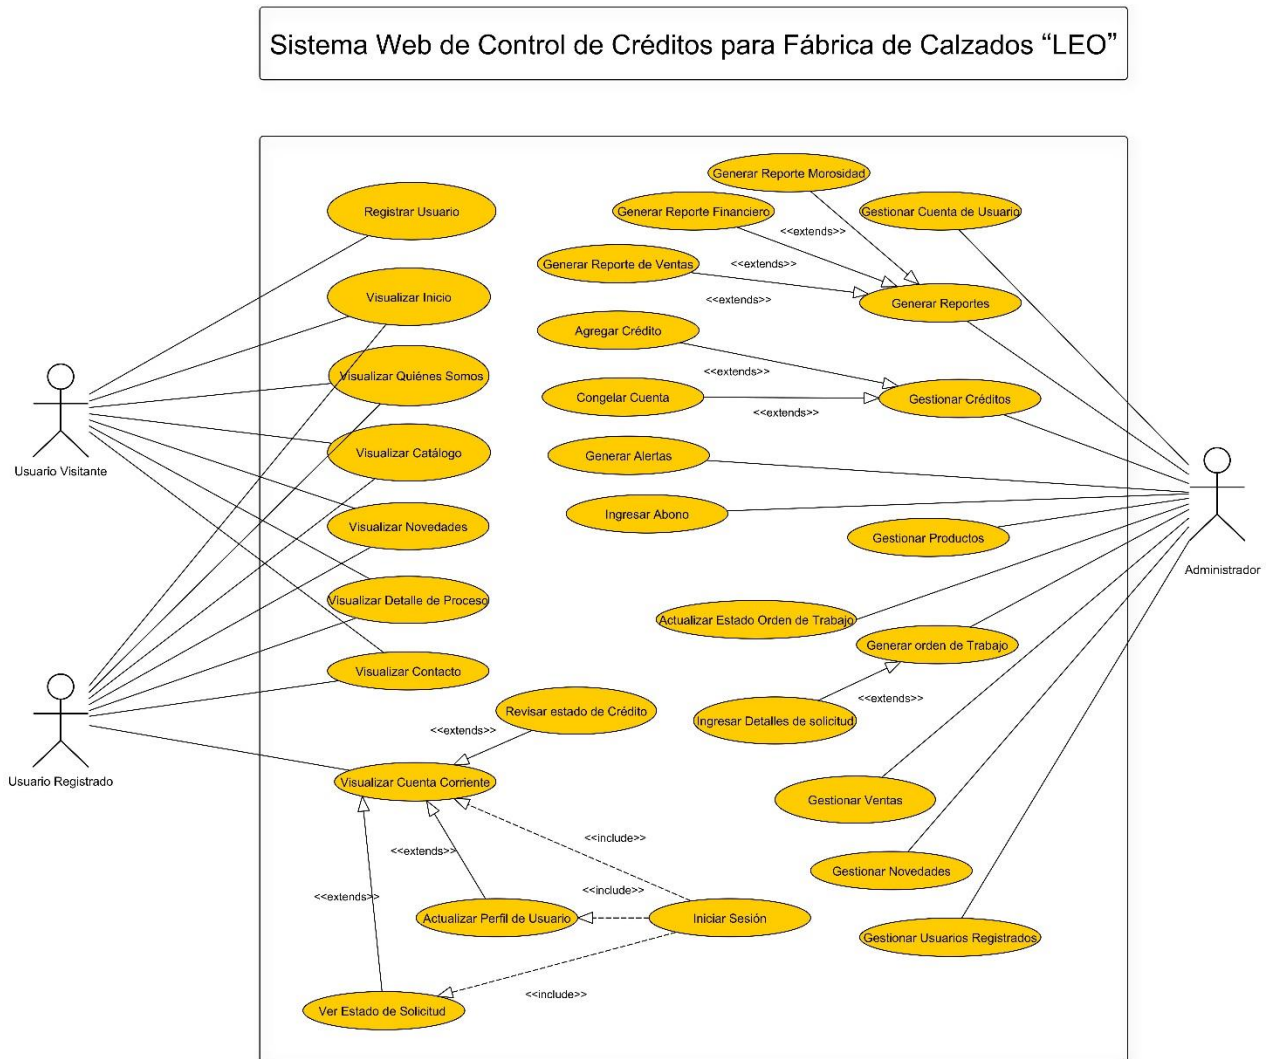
Sistema Web de Control de Créditos para Fábrica de Calzados “LEO”

Generar Reporte Morosidad
Generar Reporte Financiero
Gestionar Cuenta de Usuario
<<extends>>
Generar Reporte de Ventas
<<extends>>
<<extends>>
Generar Reportes
Registrar Usuario
Visualizar Inicio
Agregar Crédito
<<extends>>
Visualizar Quiénes Somos
Congelar Cuenta
Gestionar Créditos
<<extends>>
Visualizar Catálogo
Generar Alertas
Usuario Visitante
Ingresar Abono
Visualizar Novedades
Gestionar Productos
Administrador
Visualizar Detalle de Proceso
Actualizar Estado Orden de Trabajo
Generar orden de Trabajo
Visualizar Contacto
<<extends>>
Revisar estado de Crédito
Ingresar Detalles de solicitud
<<extends>>
Usuario Registrado
Visualizar Cuenta Corriente
Gestionar Ventas
<<include>>
<<extends>>
<<include>>
Gestionar Novedades
<<extends>>
Actualizar Perfil de Usuario
Iniciar Sesión
Gestionar Usuarios Registrados
<<include>>
Ver Estado de Solicitud